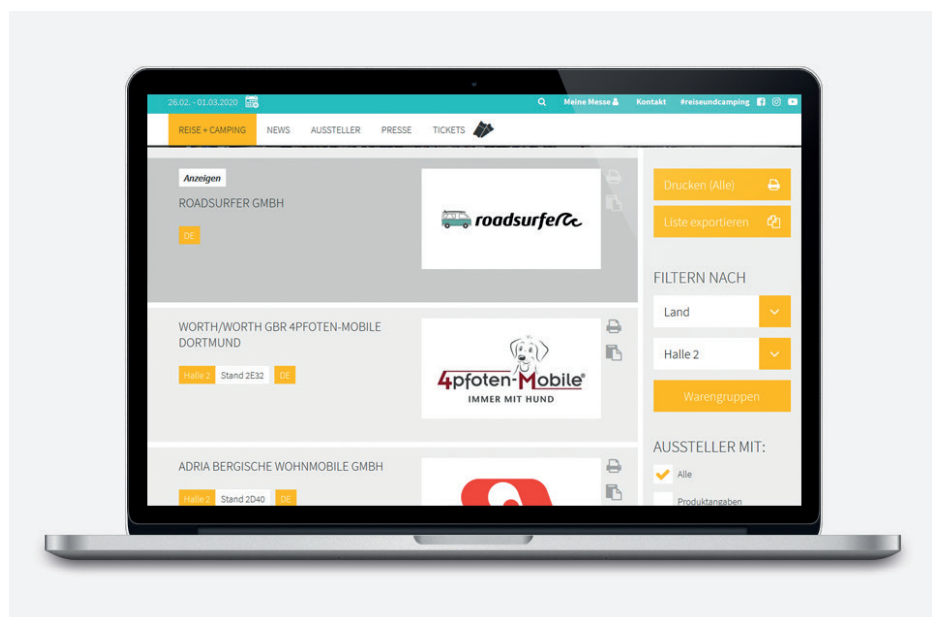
26.02. - 01.03.2020

Meine Messe Kontakt #reiseundcamping

REISE + CAMPING NEWS AUSSTELLER PRESSE TICKETS

Anzeigen

ROADSURFER GMBH

DE

roadsurfer

Drucken (Alle)

Liste exportieren

FILTERN NACH

Land

Halle 2

Warengruppen

WORTH/WORTH GBR 4PFOTEN-MOBILE DORTMUND

Halle 2 Stand 2E32 DE

4pfoten-Mobile®
IMMER MIT HUND

AUSSTELLER MIT:

Alle

Produktangaben

ADRIA BERGISCHE WOHNMOBILE GMBH

Halle 2 Stand 2D40 DE